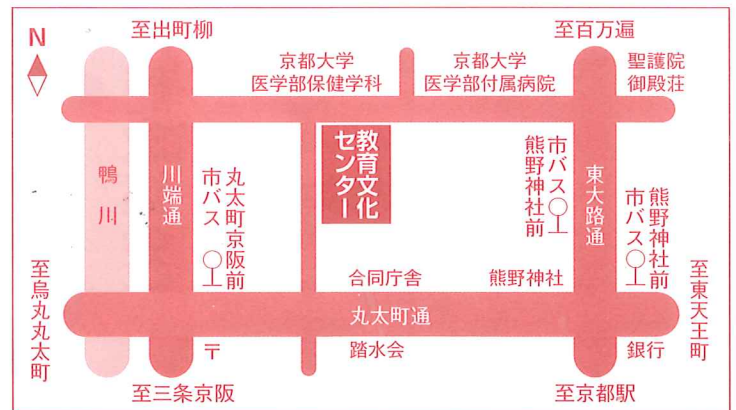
N

至出町柳

至百万遍

京都大学
医学部保健学科

京都大学
医学部付属病院

聖護院
御殿荘

教育文化センター

鴨川

川端通

丸太町京阪前

市バス

市バス

熊野神社前

東大路通

市バス

熊野神社前

至烏丸丸太町

合同庁舎

熊野神社

至東天王町

丸太町通

〒

踏水会

銀行

至三条京阪

至京都駅